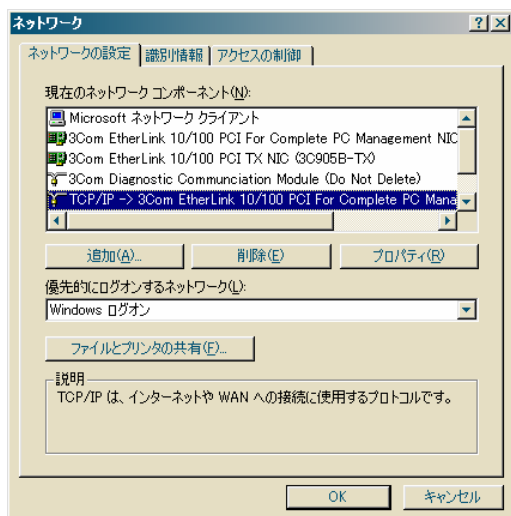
ネットワーク
? X
ネットワークの設定 | 識別情報 | アクセスの制御

現在のネットワーク コンポーネント(N):
Microsoft ネットワーク クライアント
3Com EtherLink 10/100 PCI For Complete PC Management NIC
3Com EtherLink 10/100 PCI TX NIC (3C905B-TX)
3Com Diagnostic Communciation Module (Do Not Delete)
TCP/IP -> 3Com EtherLink 10/100 PCI For Complete PC Mana

追加(A)... | 削除(E) | プロパティ(R)

優先的にログオンするネットワーク(L):
Windows ログオン

ファイルとプリンタの共有(F)...

説明
TCP/IP は、インターネットや WAN への接続に使用するプロトコルです。

OK | キャンセル